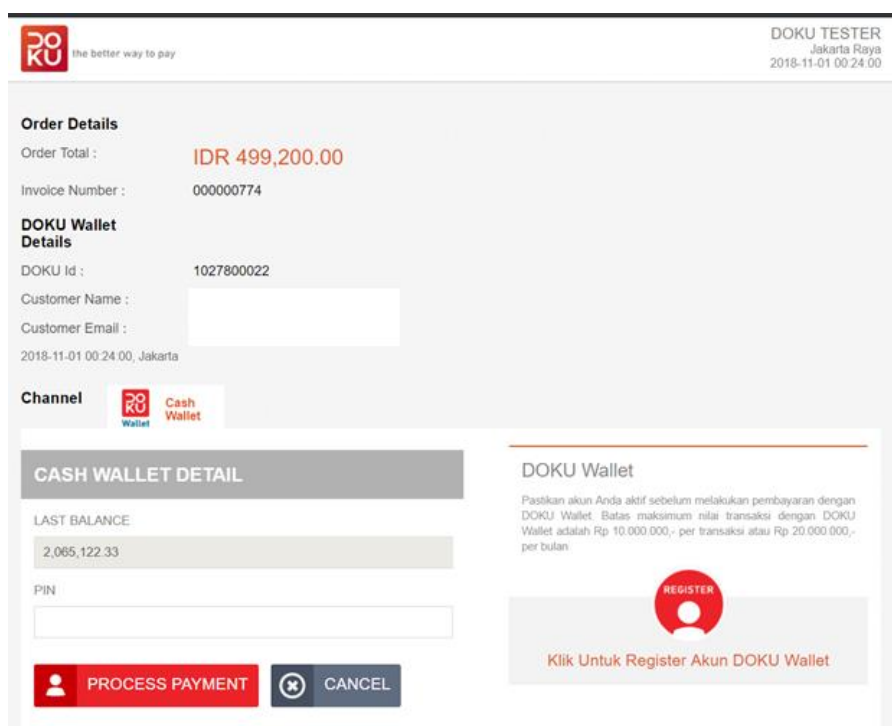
DO KU the better way to pay

DOKU TESTER
Jakarta Raya
2018-11-01 00:24:00

Order Details

Order Total : IDR 499,200.00

Invoice Number : 000000774

DOKU Wallet Details

DOKU Id : 1027800022

Customer Name :

Customer Email :

2018-11-01 00:24:00, Jakarta

Channel

DO KU Wallet Cash Wallet

CASH WALLET DETAIL

LAST BALANCE

2,065,122.33

PIN

PROCESS PAYMENT

CANCEL

DOKU Wallet

Pastikan akun Anda aktif sebelum melakukan pembayaran dengan DOKU Wallet. Batas maksimum nilai transaksi dengan DOKU Wallet adalah Rp 10.000.000,- per transaksi atau Rp 20.000.000,- per bulan

REGISTER

Klik Untuk Register Akun DOKU Wallet